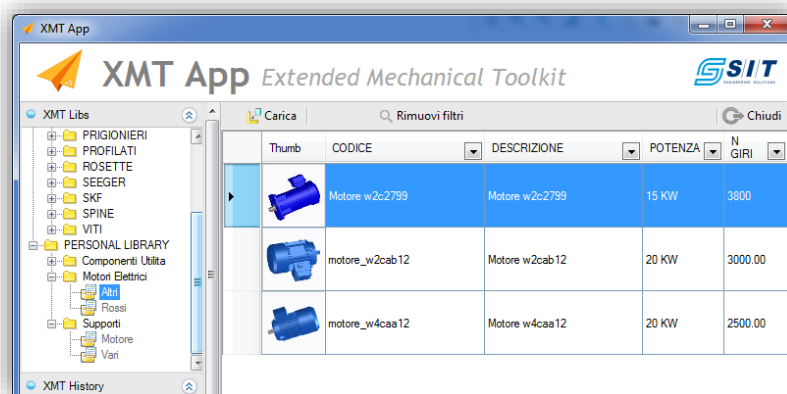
XMT App

XMT App Extended Mechanical Toolkit

SIT ENGINEERING SOLUTIONS

XMT Libs

PRIGIONIERI
PROFILATI
ROSETTE
SEEGER
SKF
SPINE
VITI
PERSONAL LIBRARY
Componenti Utilita
Motori Elettrici
Altri
Rossi
Supporti
Motore
Vari

XMT History

Carica

Rimuovi filtri

Chiudi

| Thumb | CODICE | DESCRIZIONE | POTENZA | N GIRI |
|---|---|---|---|---|
| | Motore w2c2799 | Motore w2c2799 | 15 KW | 3800 |
| | motore_w2cab12 | Motore w2cab12 | 20 KW | 3000.00 |
| | motore_w4caa12 | Motore w4caa12 | 20 KW | 2500.00 |